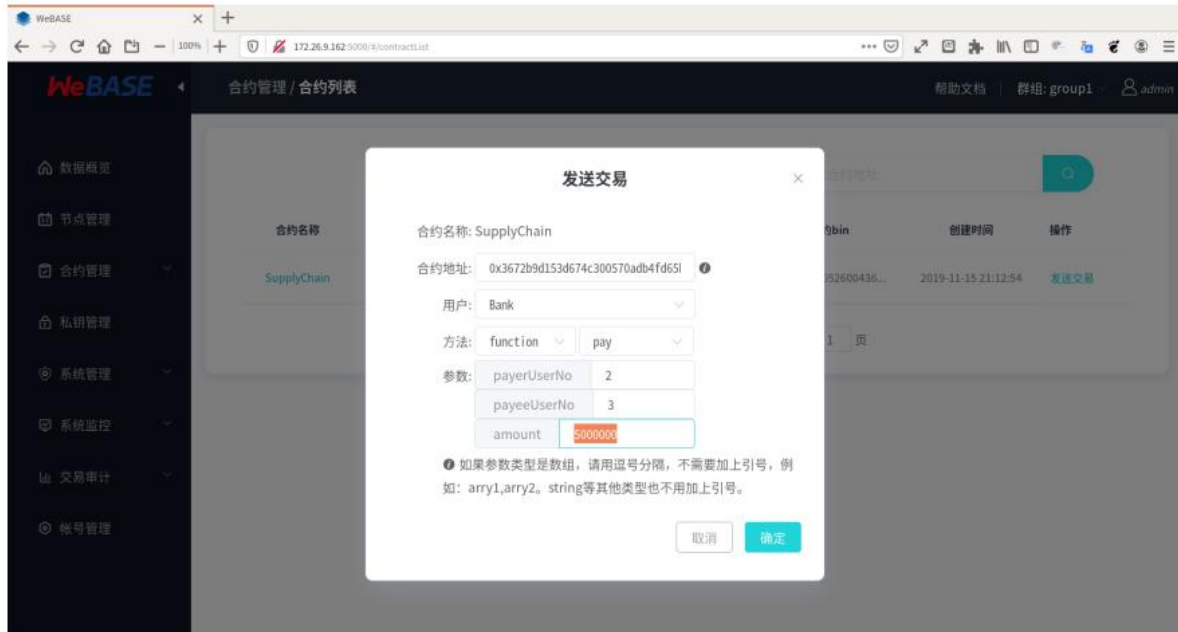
WeBASE
100%
172.26.9.162:5000/#/contractList

WeBASE
合约管理 / 合约列表
帮助文档 | 群组: group1 admin

数据概览
节点管理
合约管理
私钥管理
系统管理
系统监控
交易审计
帐号管理

合约名称
SupplyChain
约bin
052600436...
创建时间
2019-11-15 21:12:54
操作
发送交易
1 页

发送交易
合约名称: SupplyChain
合约地址: 0x3672b9d153d674c300570adb4fd65l
用户: Bank
方法: function pay
参数: payerUserNo 2
payeeUserNo 3
amount 5000000
如果参数类型是数组，请用逗号分隔，不需要加上引号，例如：arry1,arry2。string等其他类型也不用加上引号。
取消
确定